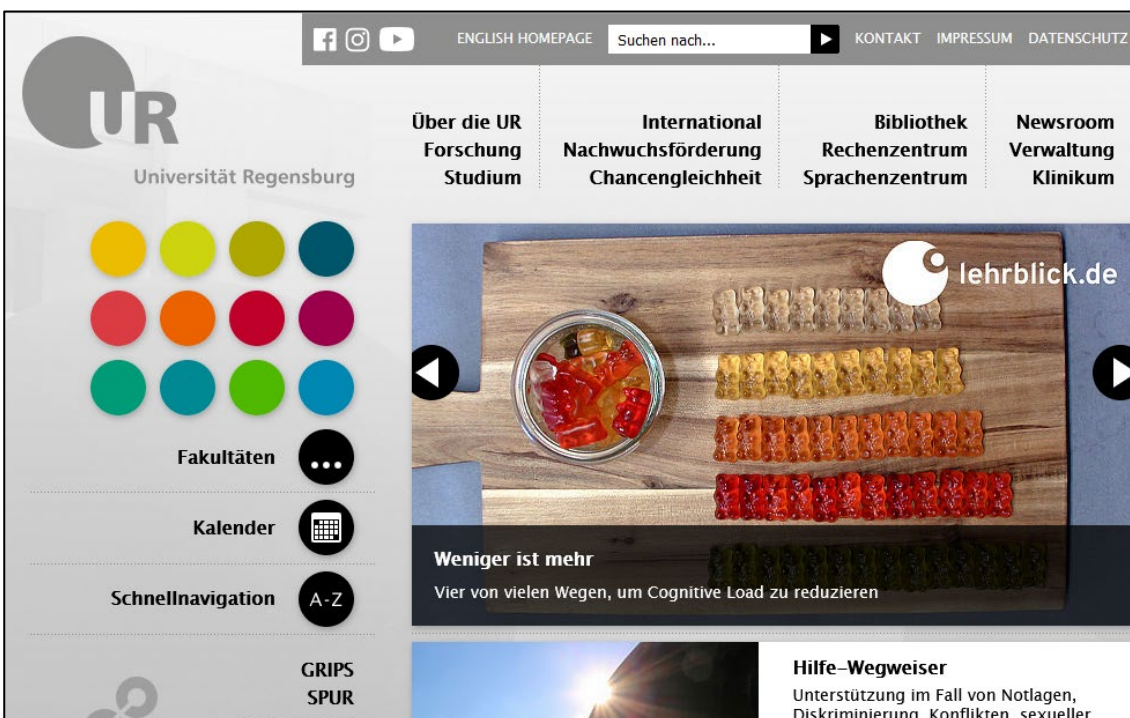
UR
Universität Regensburg

ENGLISH HOMEPAGE Suchen nach... KONTAKT IMPRESSUM DATENSCHUTZ

Über die UR
Forschung
Studium

International
Nachwuchsförderung
Chancengleichheit

Bibliothek
Rechenzentrum
Sprachenzentrum

Newsroom
Verwaltung
Klinikum

lehrblick.de

Weniger ist mehr
Vier von vielen Wegen, um Cognitive Load zu reduzieren

Fakultäten
Kalender
Schnellnavigation A-Z

GRIPS
SPUR

Hilfe-Wegweiser
Unterstützung im Fall von Notlagen, Diskriminierung, Konflikten, sexueller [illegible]